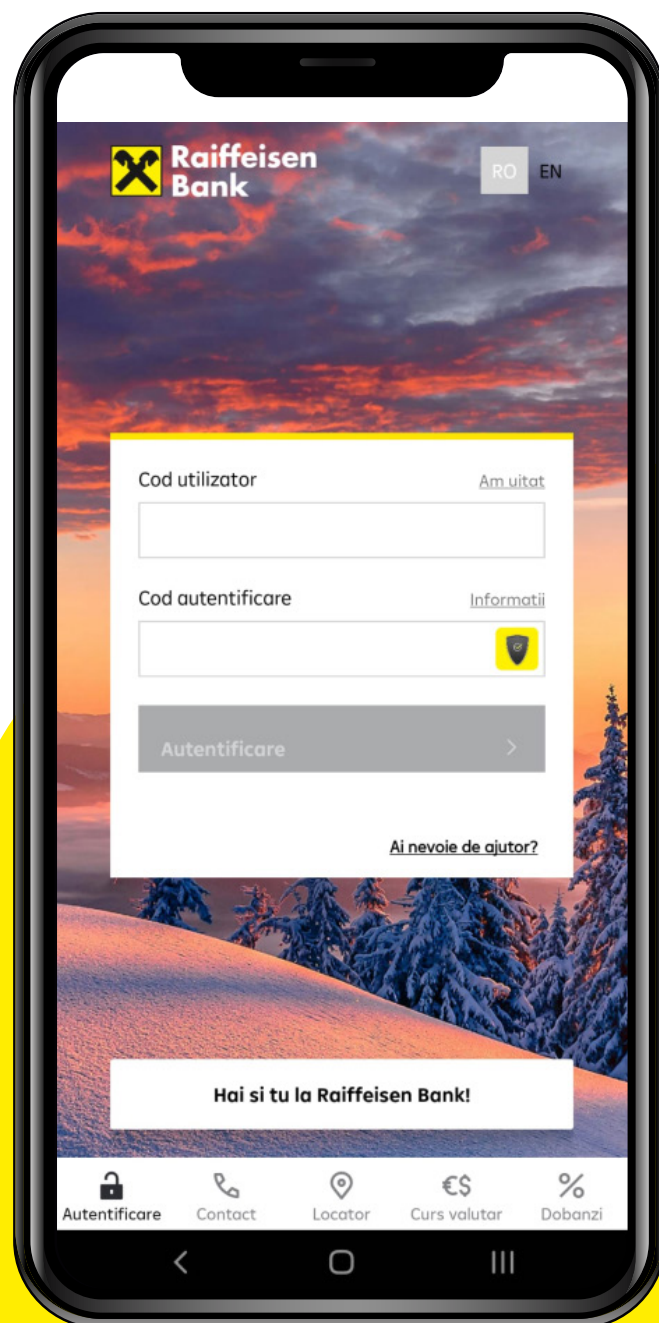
Raiffeisen Bank

RO EN

Cod utilizator
Am uitat

Cod autentificare
Informatii

Autentificare >

Ai nevoie de ajutor?

Hai si tu la Raiffeisen Bank!

Autentificare
Contact
Locator
€$
Curs valutar
%
Dobanzi